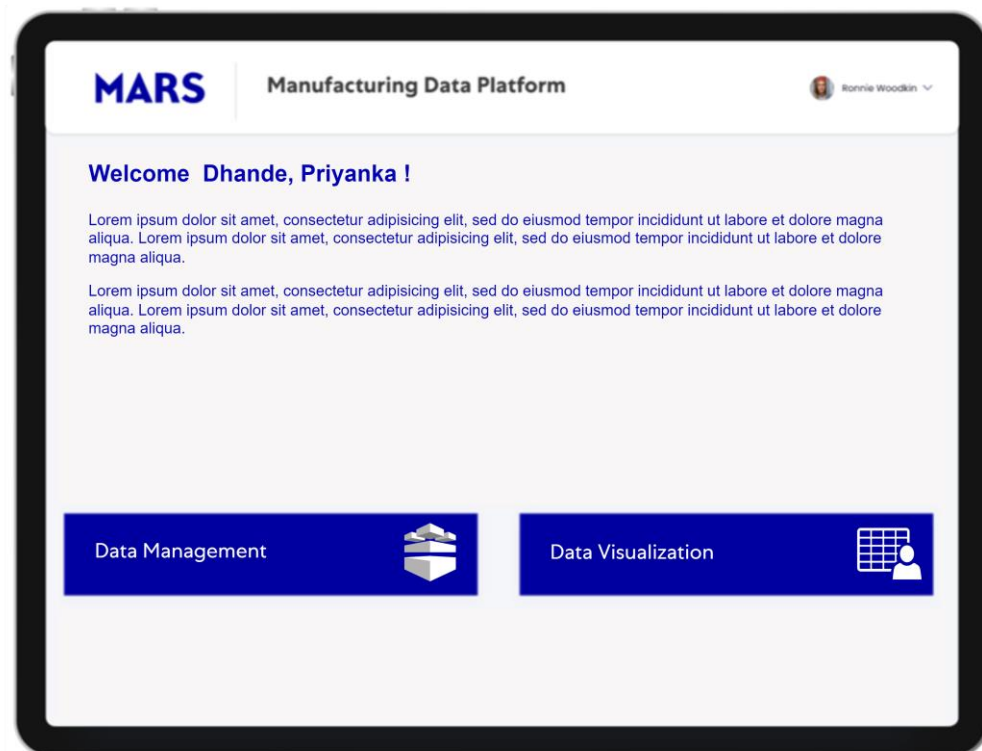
MARS

Manufacturing Data Platform

Ronnie Woodkin

Welcome Dhande, Priyanka !

Lorem ipsum dolor sit amet, consectetur adipisicing elit, sed do eiusmod tempor incididunt ut labore et dolore magna aliqua. Lorem ipsum dolor sit amet, consectetur adipisicing elit, sed do eiusmod tempor incididunt ut labore et dolore magna aliqua.

Lorem ipsum dolor sit amet, consectetur adipisicing elit, sed do eiusmod tempor incididunt ut labore et dolore magna aliqua. Lorem ipsum dolor sit amet, consectetur adipisicing elit, sed do eiusmod tempor incididunt ut labore et dolore magna aliqua.

Data Management

Data Visualization